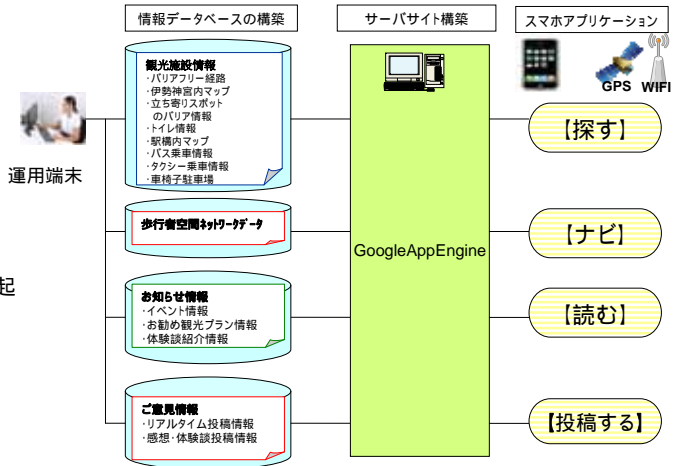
情報データベースの構築

サーバサイト構築

スマホアプリケーション

観光施設情報
・バリアフリー経路
・伊勢神宮内マップ
・立ち寄りスポット
　のバリア情報
・トイレ情報
・駅構内マップ
・バス乗車情報
・タクシー乗車情報
・車椅子駐車場

運用端末

歩行者空間ネットワークデータ

起

お知らせ情報
・イベント情報
・お勧め観光プラン情報
・体験談紹介情報

ご意見情報
・リアルタイム投稿情報
・感想・体験談投稿情報

GoogleAppEngine

GPS

WIFI

【探す】

【ナビ】

【読む】

【投稿する】